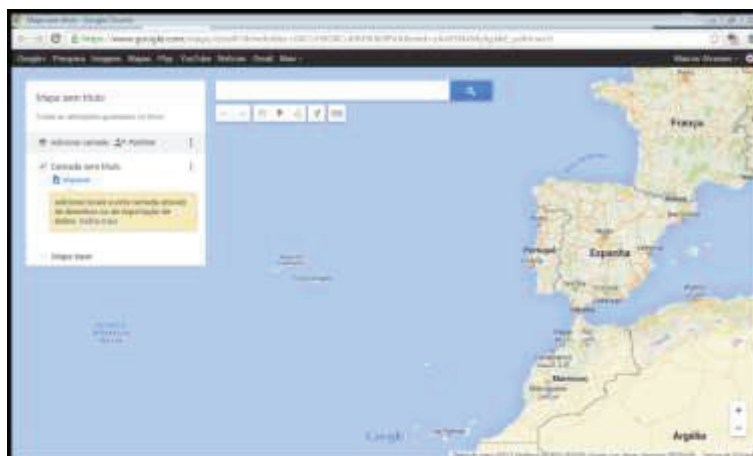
Mapa sem título - Google Drive

https://www.google.com/maps/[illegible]

Google Pesquisa Imagens Mapas Play YouTube Notícias Gmail Mais

Mapa sem título

Todas as alterações guardadas no Drive

Adicionar camada Partilhar

Camada sem título

Importar

Adicione locais a esta camada através de desenhos ou da importação de dados. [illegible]

Mapa base

França

Portugal

Espanha

Marrocos

Argélia

Google